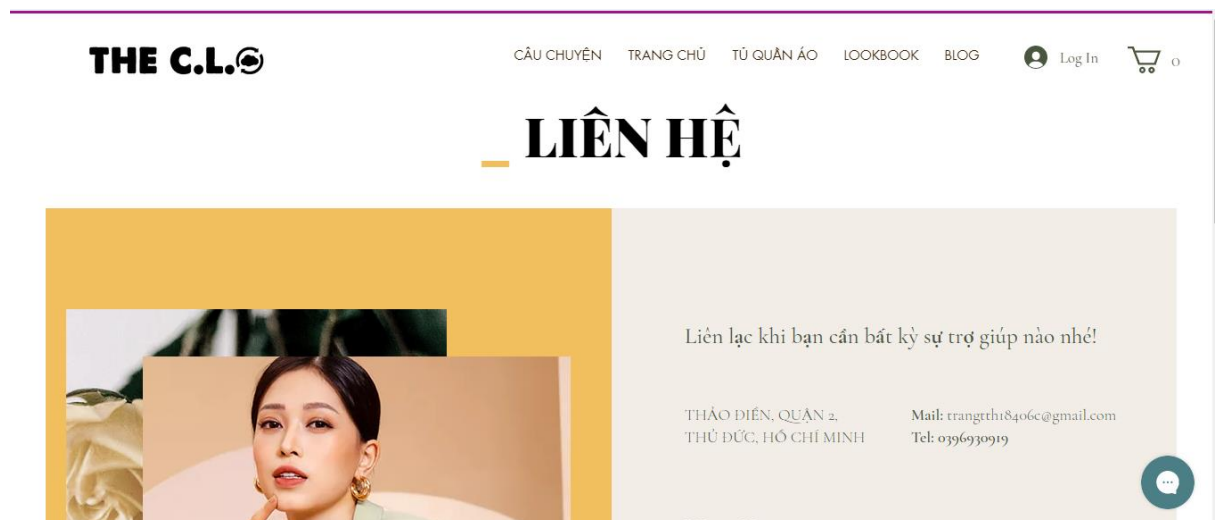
THE C.L.O

CÂU CHUYỆN TRANG CHỦ TỦ QUẦN ÁO LOOKBOOK BLOG

Log In

0

LIÊN HỆ

Liên lạc khi bạn cần bất kỳ sự trợ giúp nào nhé!

THẢO ĐIỀN, QUẬN 2, THỦ ĐỨC, HỒ CHÍ MINH

Mail: trangtth18406c@gmail.com
Tel: 0396930919